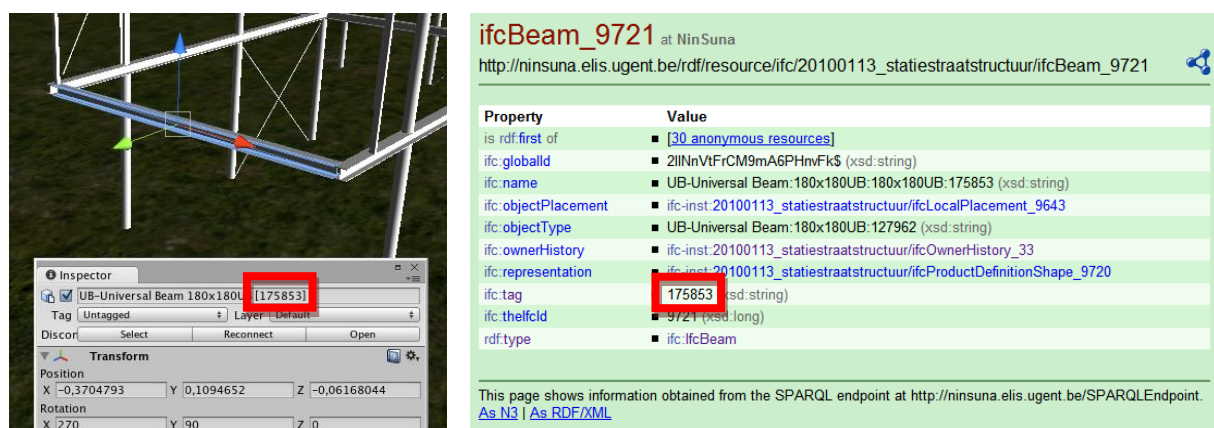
Inspector
UB-Universal Beam 180x180U [175853]
Tag Untagged Layer Default
Discor Select Reconnect Open
Transform
Position
X -0,3704793 Y 0,1094652 Z -0,06168044
Rotation
X 270 Y 90 Z 0

ifcBeam_9721 at NinSuna
http://ninsuna.elis.ugent.be/rdf/resource/ifc/20100113_statiestraatstructuur/ifcBeam_9721

| Property | Value |
|---|---|
| is rdf:first of | [30 anonymous resources] |
| ifc:globalId | 2lINnVtFrCM9mA6PHnvFk$ (xsd:string) |
| ifc:name | UB-Universal Beam:180x180UB:180x180UB:175853 (xsd:string) |
| ifc:objectPlacement | ifc-inst:20100113_statiestraatstructuur/ifcLocalPlacement_9643 |
| ifc:objectType | UB-Universal Beam:180x180UB:127962 (xsd:string) |
| ifc:ownerHistory | ifc-inst:20100113_statiestraatstructuur/ifcOwnerHistory_33 |
| ifc:representation | ifc-inst:20100113_statiestraatstructuur/ifcProductDefinitionShape_9720 |
| ifc:tag | 175853 (xsd:string) |
| ifc:theIfcId | 9721 (xsd:long) |
| rdf:type | ifc:IfcBeam |

This page shows information obtained from the SPARQL endpoint at http://ninsuna.elis.ugent.be/SPARQLEndpoint.
As N3 | As RDF/XML